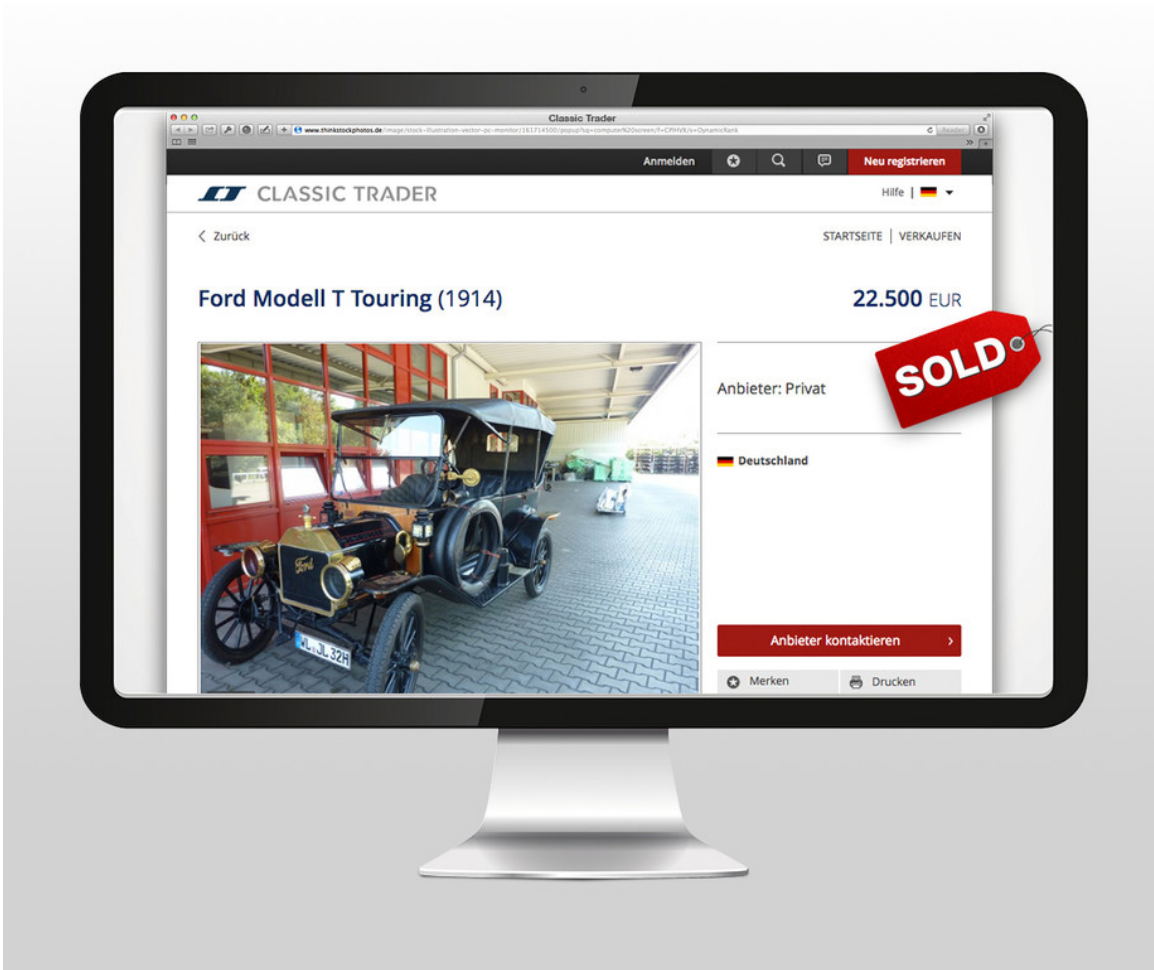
Classic Trader
www.thinkstockphotos.de/image/stock-illustration-vector-pc-monitor/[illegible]

Anmelden

Neu registrieren

CT CLASSIC TRADER

Hilfe |

< Zurück

STARTSEITE | VERKAUFEN

Ford Modell T Touring (1914)

22.500 EUR

SOLD

Anbieter: Privat

Deutschland

Ford

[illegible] JL 32H

Anbieter kontaktieren >

Merken

Drucken